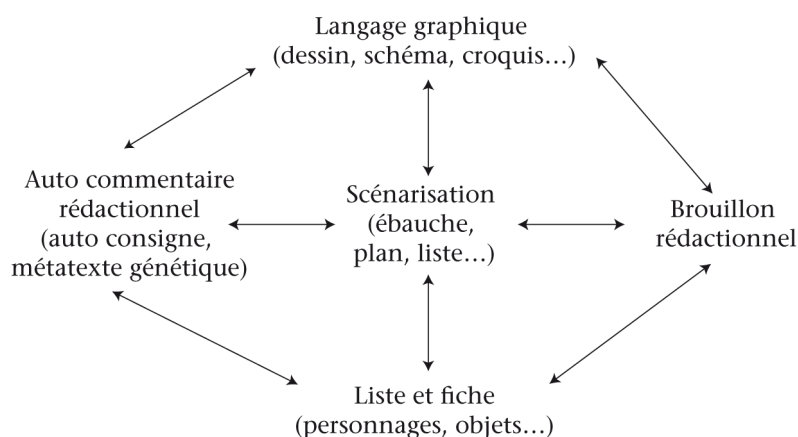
Langage graphique
(dessin, schéma, croquis…)

Auto commentaire
rédactionnel
(auto consigne,
métatexte génétique)

Scénarisation
(ébauche,
plan, liste…)

Brouillon
rédactionnel

Liste et fiche
(personnages, objets…)